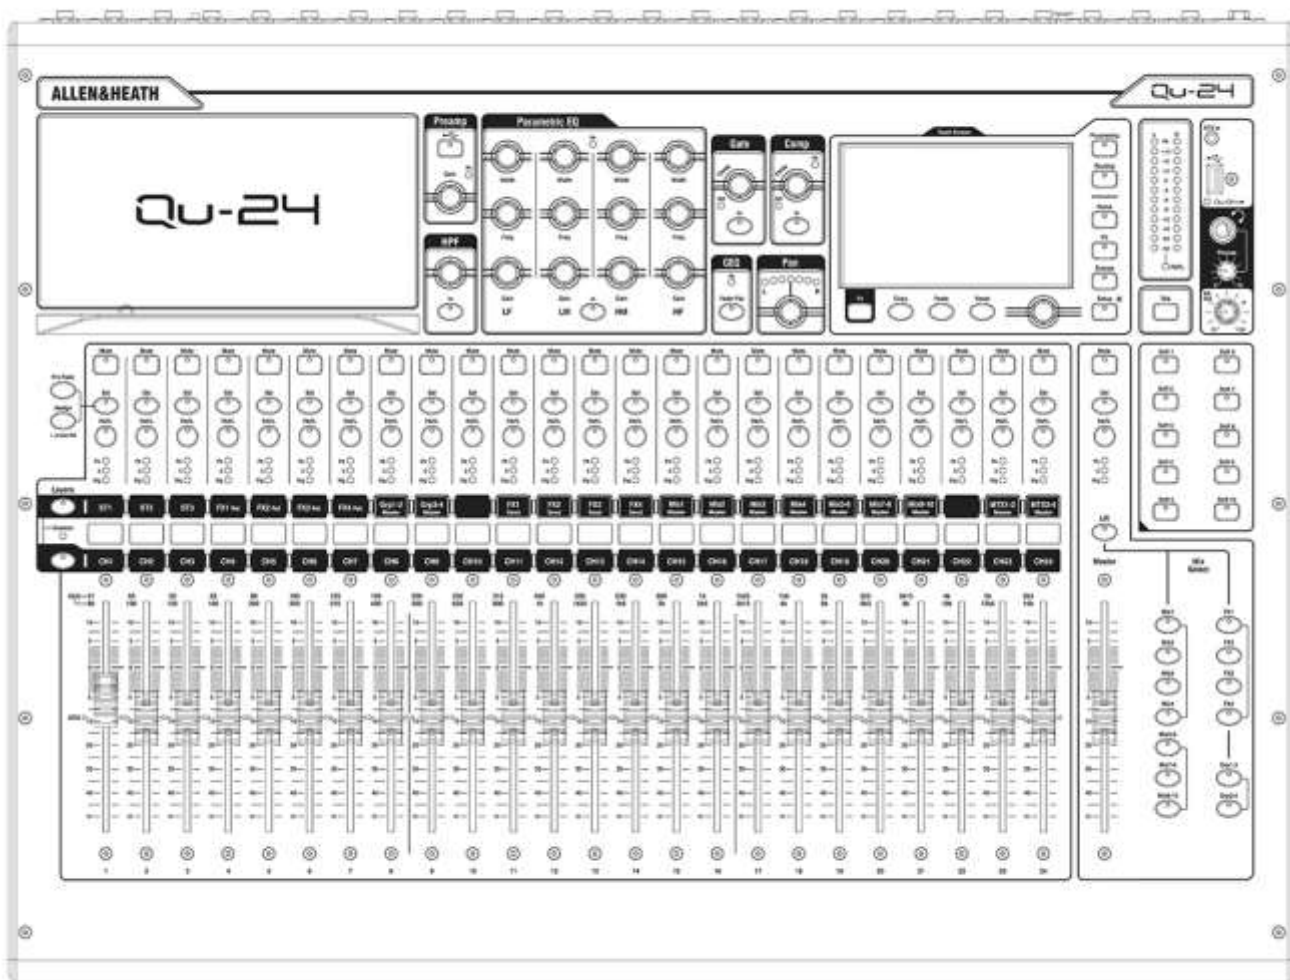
ALLEN&HEATH

Qu-24

Qu-24

Preamp

Gain

HPF

Parametric EQ

LF

LM

HM

HF

Gate

Comp

GEQ

Pan

Mix

ST1

ST2

ST3

FX1

FX2

FX3

FX4

Grp1-2

Grp3-4

FX1

FX2

FX3

FX4

Mix1

Mix2

Mix3

Mix4

Mix5-6

Mix7-8

Mix9-10

MTX1-2

MTX3-4

CH1

CH2

CH3

CH4

CH5

CH6

CH7

CH8

CH9

CH10

CH11

CH12

CH13

CH14

CH15

CH16

CH17

CH18

CH19

CH20

CH21

CH22

CH23

CH24

Layers

Master

1

2

3

4

5

6

7

8

9

10

11

12

13

14

15

16

17

18

19

20

21

22

23

24

Mix Select

Mix1

Mix2

Mix3

Mix4

Mix5-6

Mix7-8

Mix9-10

FX1

FX2

FX3

FX4

Grp1-2

Grp3-4